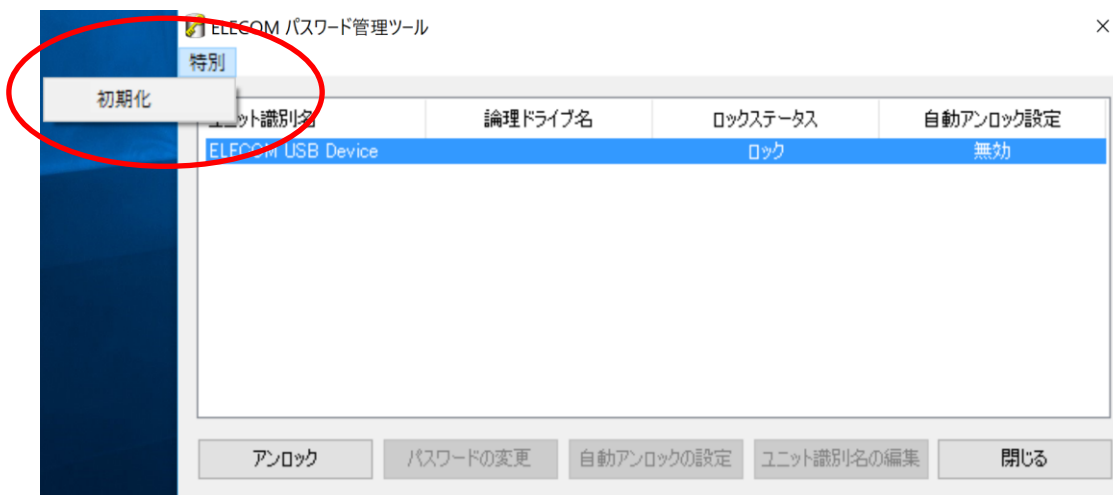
ELECOM パスワード管理ツール
×
特別
初期化

| ユニット識別名 | 論理ドライブ名 | ロックステータス | 自動アンロック設定 |
|---|---|---|---|
| ELECOM USB Device | | ロック | 無効 |

アンロック
パスワードの変更
自動アンロックの設定
ユニット識別名の編集
閉じる